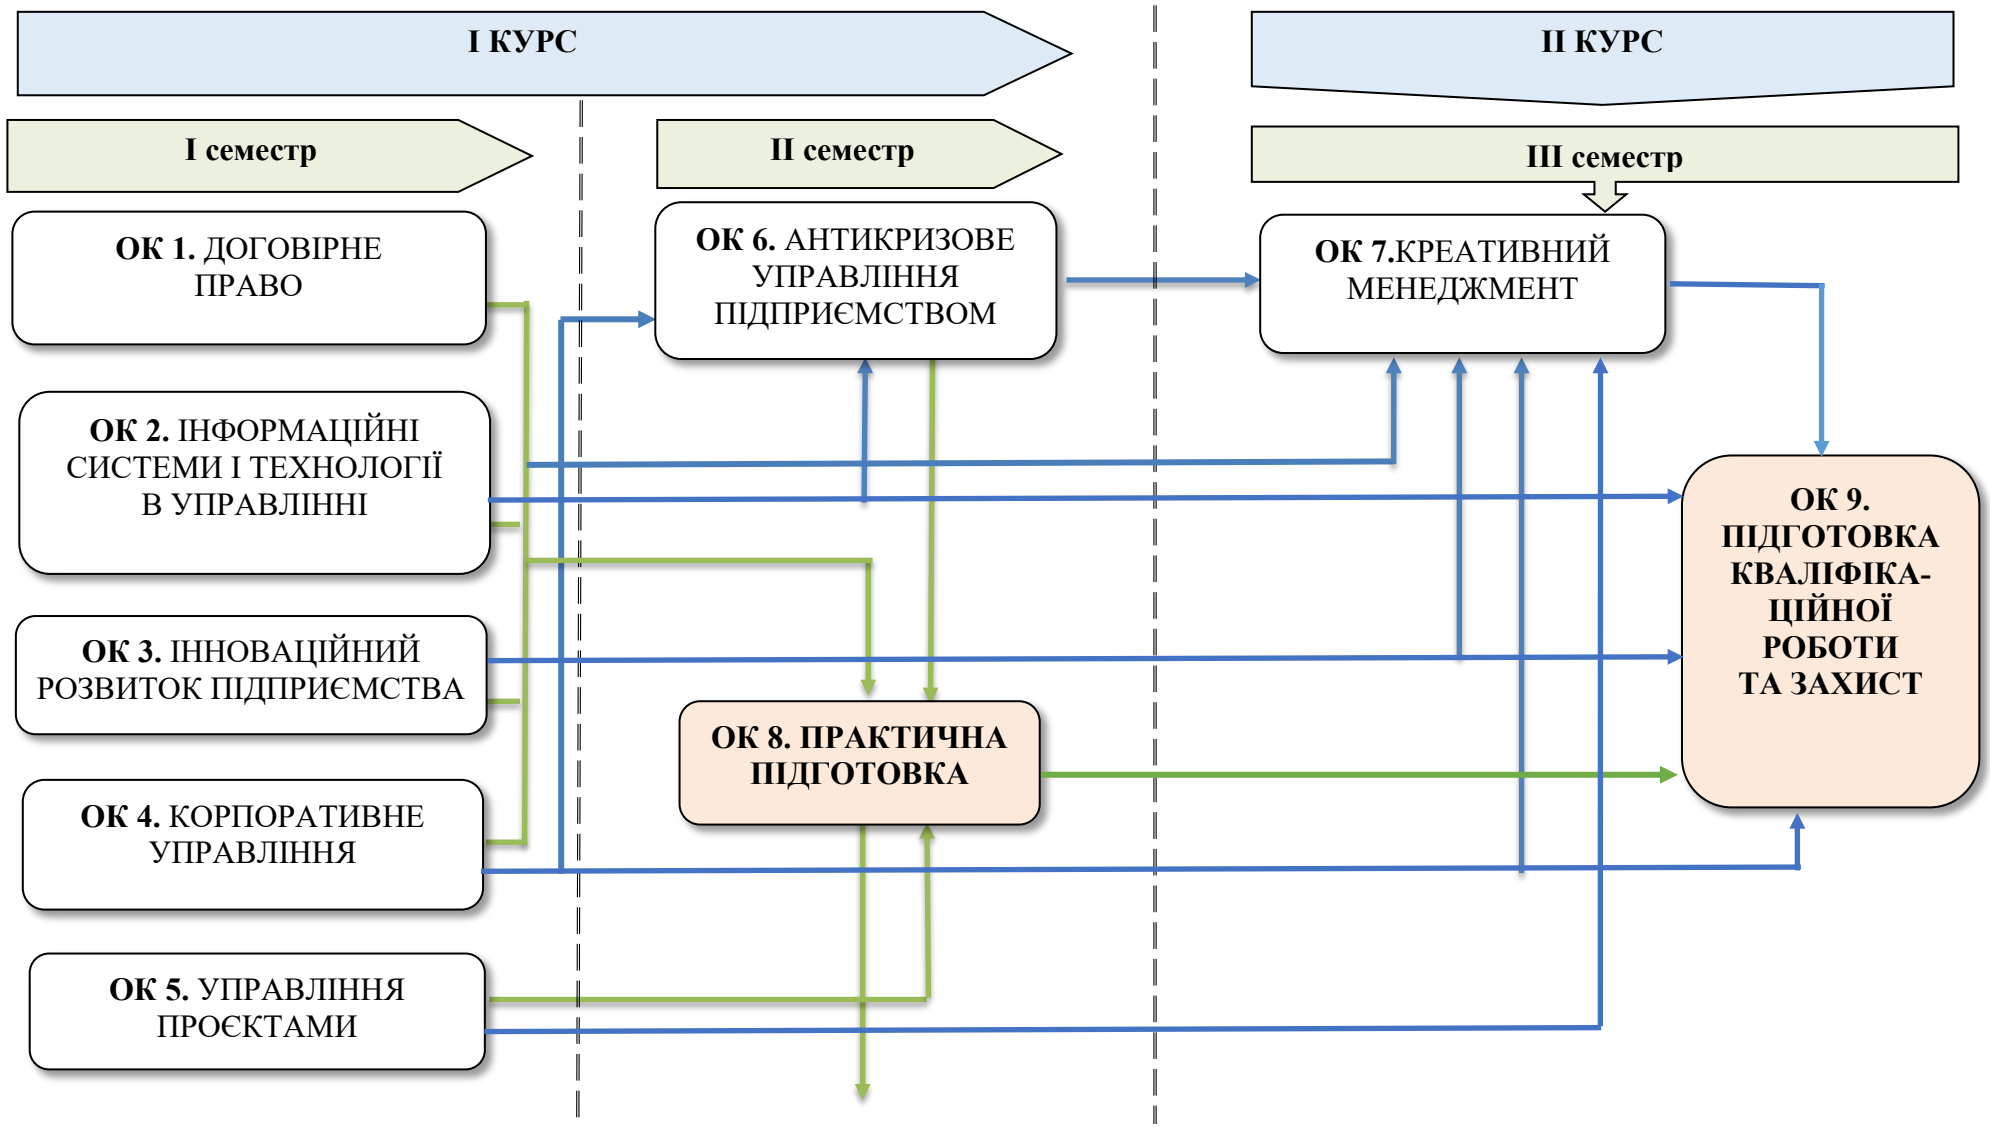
I КУРС

II КУРС

I семестр

II семестр

III семестр

ОК 1. ДОГОВІРНЕ ПРАВО

ОК 6. АНТИКРИЗОВЕ УПРАВЛІННЯ ПІДПРИЄМСТВОМ

ОК 7.КРЕАТИВНИЙ МЕНЕДЖМЕНТ

ОК 2. ІНФОРМАЦІЙНІ СИСТЕМИ І ТЕХНОЛОГІЇ В УПРАВЛІННІ

ОК 9. ПІДГОТОВКА КВАЛІФІКА-ЦІЙНОЇ РОБОТИ ТА ЗАХИСТ

ОК 3. ІННОВАЦІЙНИЙ РОЗВИТОК ПІДПРИЄМСТВА

ОК 8. ПРАКТИЧНА ПІДГОТОВКА

ОК 4. КОРПОРАТИВНЕ УПРАВЛІННЯ

ОК 5. УПРАВЛІННЯ ПРОЄКТАМИ